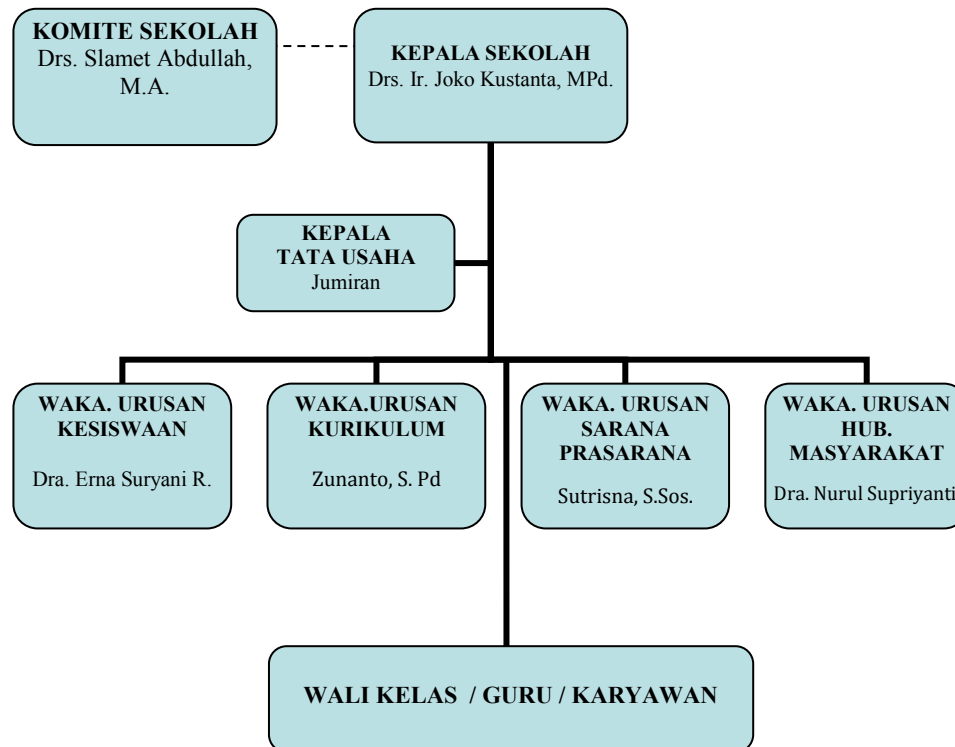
KOMITE SEKOLAH
Drs. Slamet Abdullah, M.A.

KEPALA SEKOLAH
Drs. Ir. Joko Kustanta, MPd.

KEPALA TATA USAHA
Jumiran

WAKA. URUSAN KESISWAAN
Dra. Erna Suryani R.

WAKA.URUSAN KURIKULUM
Zunanto, S. Pd

WAKA. URUSAN SARANA PRASARANA
Sutrisna, S.Sos.

WAKA. URUSAN HUB. MASYARAKAT
Dra. Nurul Supriyanti

WALI KELAS / GURU / KARYAWAN